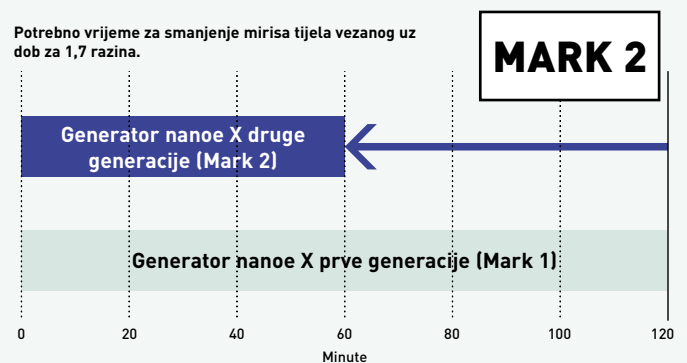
Potrebno vrijeme za smanjenje mirisa tijela vezanog uz dob za 1,7 razina.

MARK 2

Generator nanoe X druge generacije (Mark 2)

Generator nanoe X prve generacije (Mark 1)

0 20 40 60 80 100 120

Minute